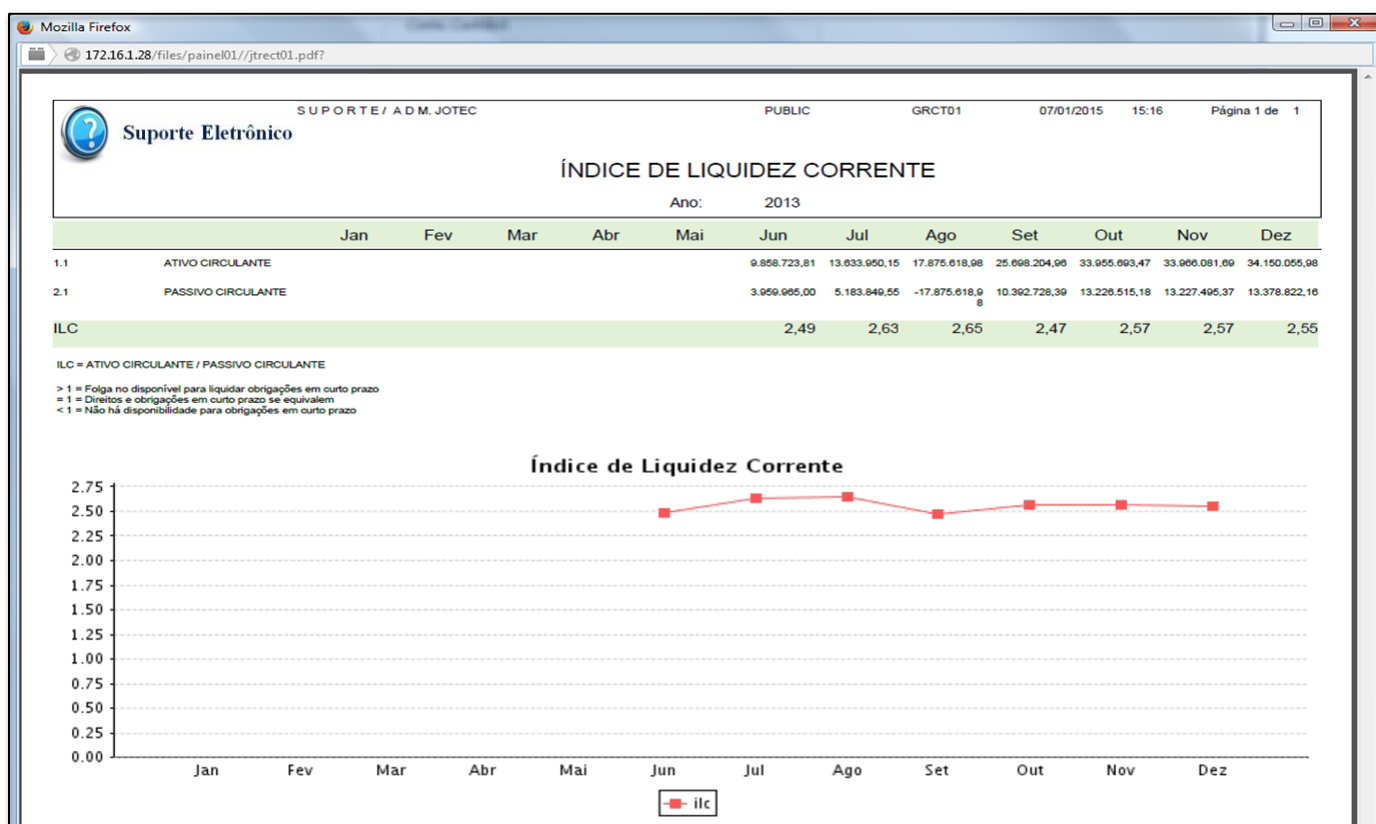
Mozilla Firefox

172.16.1.28/files/painel01//jtrect01.pdf?

Suporte Eletrônico

S U P O R T E / A D M. JOTEC

PUBLIC

GRCT01

07/01/2015

15:16

Página 1 de 1

ÍNDICE DE LIQUIDEZ CORRENTE

Ano: 2013

| | | Jan | Fev | Mar | Abr | Mai | Jun | Jul | Ago | Set | Out | Nov | Dez |
|---|---|---|---|---|---|---|---|---|---|---|---|---|---|
| 1.1 | ATIVO CIRCULANTE | | | | | | 9.858.723,81 | 13.633.950,15 | 17.875.618,98 | 25.698.204,96 | 33.955.693,47 | 33.966.081,69 | 34.150.055,98 |
| 2.1 | PASSIVO CIRCULANTE | | | | | | 3.959.965,00 | 5.183.849,55 | -17.875.618,98 | 10.392.728,39 | 13.226.515,18 | 13.227.495,37 | 13.378.822,16 |
| ILC | | | | | | | 2,49 | 2,63 | 2,65 | 2,47 | 2,57 | 2,57 | 2,55 |

ILC = ATIVO CIRCULANTE / PASSIVO CIRCULANTE

> 1 = Folga no disponível para liquidar obrigações em curto prazo
= 1 = Direitos e obrigações em curto prazo se equivalem
< 1 = Não há disponibilidade para obrigações em curto prazo

Índice de Liquidez Corrente

2.75
2.50
2.25
2.00
1.75
1.50
1.25
1.00
0.75
0.50
0.25
0.00

Jan Fev Mar Abr Mai Jun Jul Ago Set Out Nov Dez

ilc